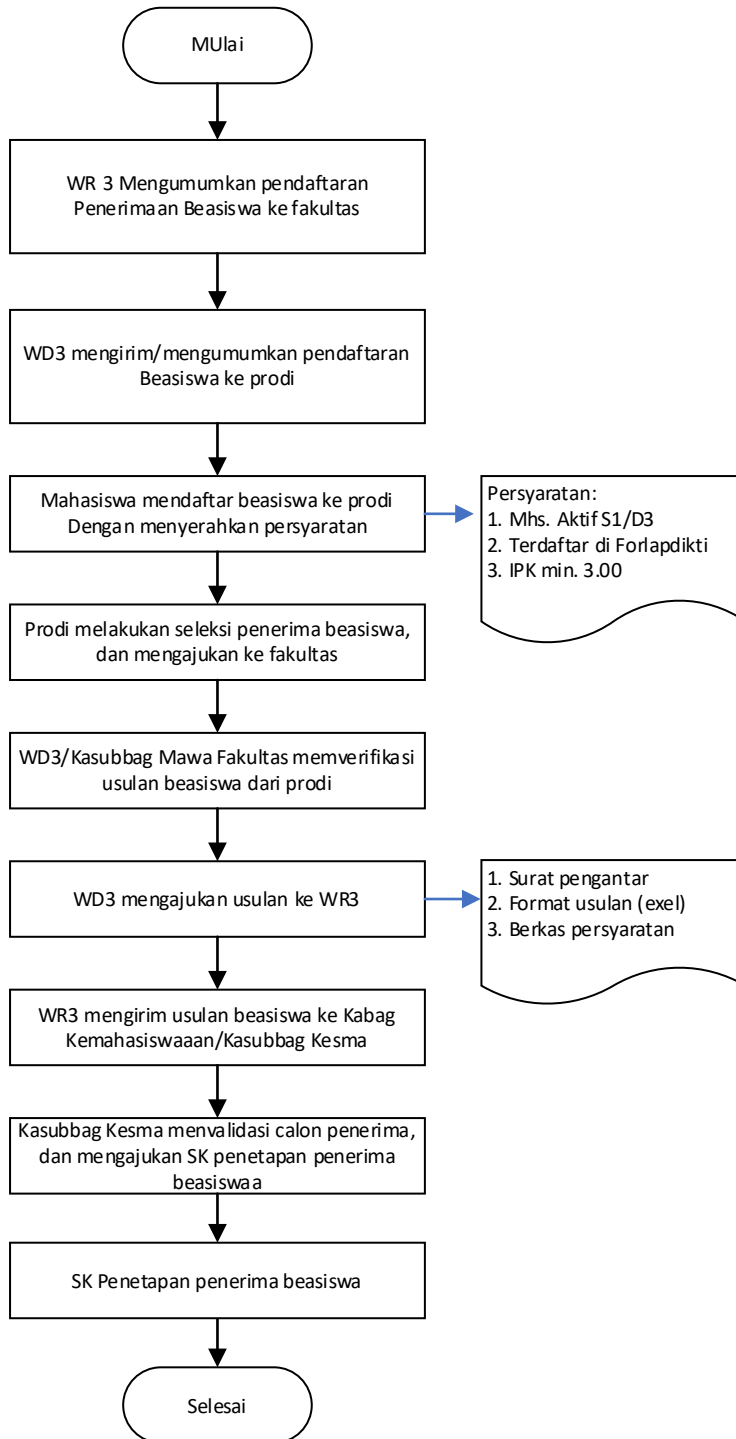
MUlai

WR 3 Mengumumkan pendaftaran Penerimaan Beasiswa ke fakultas

WD3 mengirim/mengumumkan pendaftaran Beasiswa ke prodi

Mahasiswa mendaftar beasiswa ke prodi Dengan menyerahkan persyaratan

Persyaratan:
1. Mhs. Aktif S1/D3
2. Terdaftar di Forlapdikti
3. IPK min. 3.00

Prodi melakukan seleksi penerima beasiswa, dan mengajukan ke fakultas

WD3/Kasubbag Mawa Fakultas memverifikasi usulan beasiswa dari prodi

WD3 mengajukan usulan ke WR3

1. Surat pengantar
2. Format usulan (exel)
3. Berkas persyaratan

WR3 mengirim usulan beasiswa ke Kabag Kemahasiswaaan/Kasubbag Kesma

Kasubbag Kesma menvalidasi calon penerima, dan mengajukan SK penetapan penerima beasiswaa

SK Penetapan penerima beasiswa

Selesai